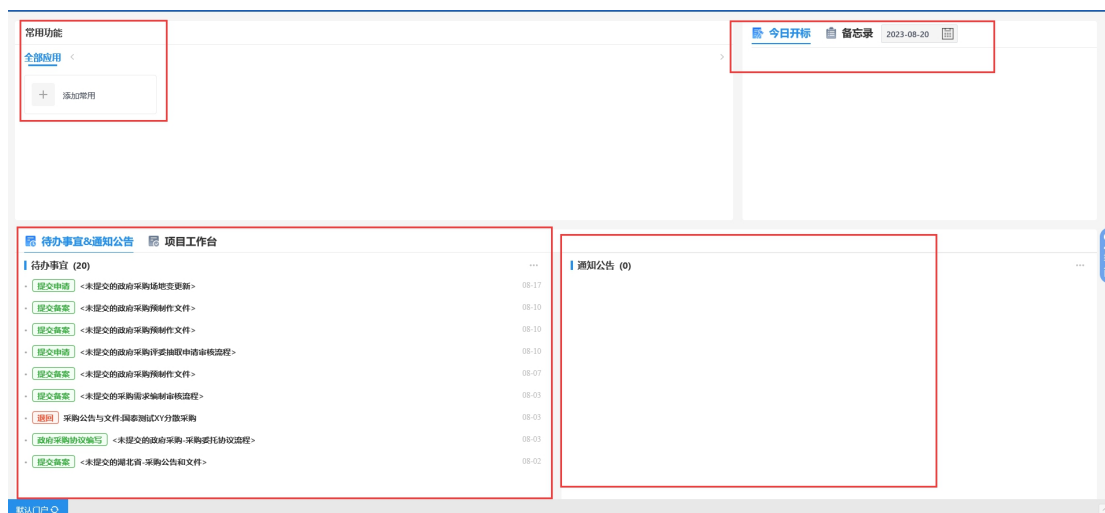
常用功能

全部应用

添加常用

今日开标　备忘录　2023-08-20

待办事宜&通知公告　项目工作台

待办事宜 (20)

提交申请 <未提交的政府采购场地变更新> 08-17
提交备案 <未提交的政府采购预制作文件> 08-10
提交备案 <未提交的政府采购预制作文件> 08-10
提交申请 <未提交的政府采购评委抽取申请审核流程> 08-10
提交备案 <未提交的政府采购预制作文件> 08-07
提交备案 <未提交的采购需求编制审核流程> 08-03
退回 采购公告与文件:国泰测试XY分散采购 08-03
政府采购协议编写 <未提交的政府采购-采购委托协议流程> 08-03
提交备案 <未提交的湖北省-采购公告和文件> 08-02

通知公告 (0)

默认门户